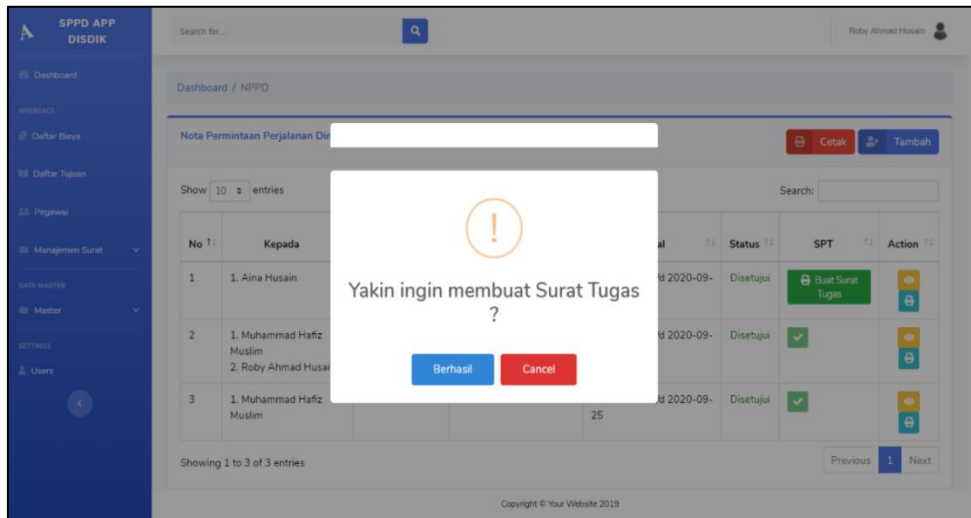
SPPD APP DISDIK

Search for...

Roby Ahmad Husain

Dashboard

INTERFACE

Daftar Biaya

Daftar Tujuan

Pegawai

Manajemen Surat

DATA MASTER

Master

SETTINGS

Users

Dashboard / NPPD

Nota Permintaan Perjalanan Din

Cetak

Tambah

Show 10 entries

Search:

| No | Kepada | | | al | Status | SPT | Action |
|---|---|---|---|---|---|---|---|
| 1 | 1. Aina Husain | | | 'd 2020-09- | Disetujui | Buat Surat Tugas | |
| 2 | 1. Muhammad Hafiz Muslim 2. Roby Ahmad Husai | | | 'd 2020-09- | Disetujui | | |
| 3 | 1. Muhammad Hafiz Muslim | | | 25 'd 2020-09- | Disetujui | | |

Showing 1 to 3 of 3 entries

Previous 1 Next

!

Yakin ingin membuat Surat Tugas ?

Berhasil

Cancel

Copyright © Your Website 2019